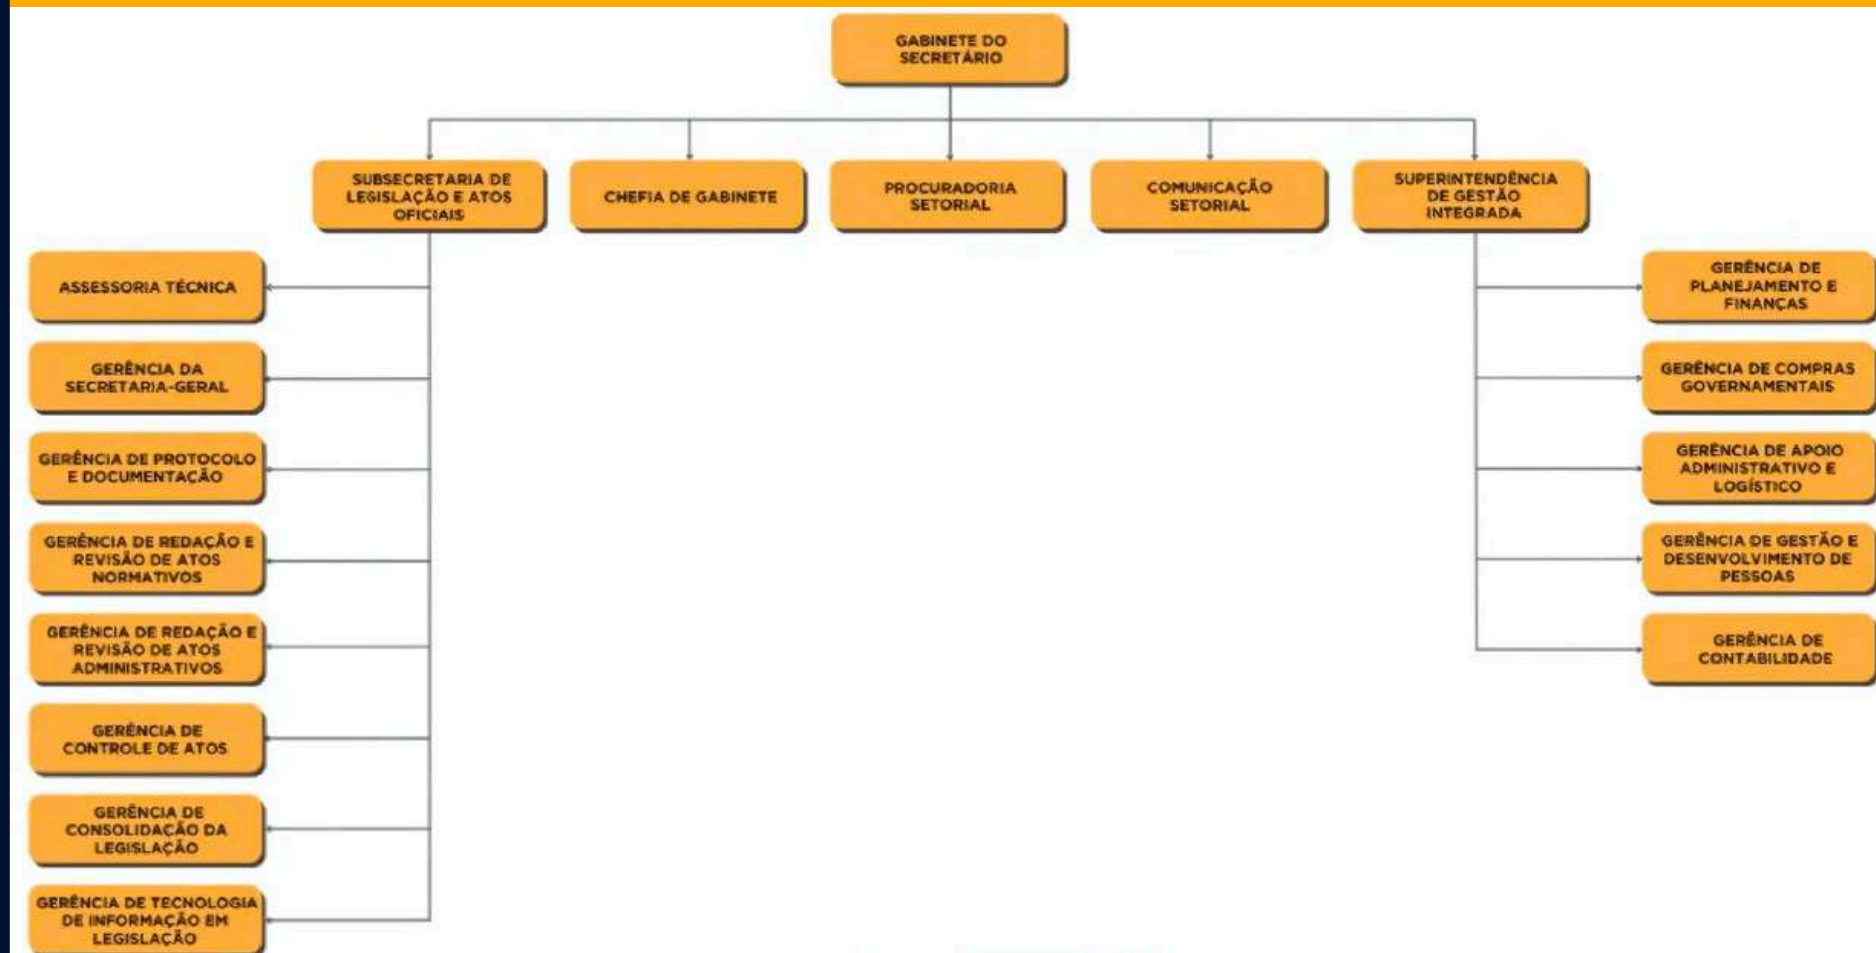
GABINETE DO SECRETÁRIO

SUBSECRETARIA DE LEGISLAÇÃO E ATOS OFICIAIS

CHEFIA DE GABINETE

PROCURADORIA SETORIAL

COMUNICAÇÃO SETORIAL

SUPERINTENDÊNCIA DE GESTÃO INTEGRADA

ASSESSORIA TÉCNICA

GERÊNCIA DA SECRETARIA-GERAL

GERÊNCIA DE PROTOCOLO E DOCUMENTAÇÃO

GERÊNCIA DE REDAÇÃO E REVISÃO DE ATOS NORMATIVOS

GERÊNCIA DE REDAÇÃO E REVISÃO DE ATOS ADMINISTRATIVOS

GERÊNCIA DE CONTROLE DE ATOS

GERÊNCIA DE CONSOLIDAÇÃO DA LEGISLAÇÃO

GERÊNCIA DE TECNOLOGIA DE INFORMAÇÃO EM LEGISLAÇÃO

GERÊNCIA DE PLANEJAMENTO E FINANÇAS

GERÊNCIA DE COMPRAS GOVERNAMENTAIS

GERÊNCIA DE APOIO ADMINISTRATIVO E LOGÍSTICO

GERÊNCIA DE GESTÃO E DESENVOLVIMENTO DE PESSOAS

GERÊNCIA DE CONTABILIDADE